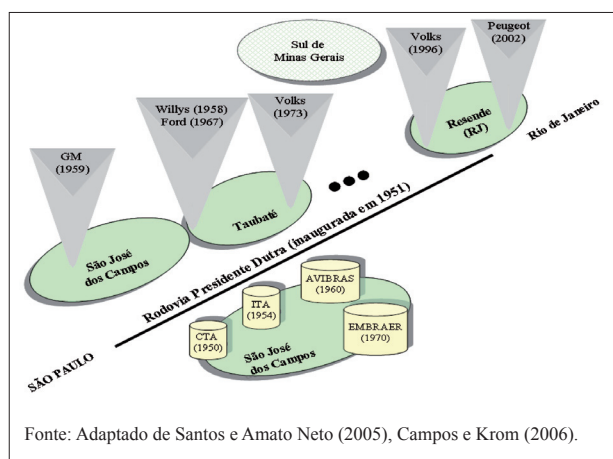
Sul de Minas Gerais

Volks (1996)

Peugeot (2002)

Resende (RJ)

Rio de Janeiro

Willys (1958) Ford (1967)

Volks (1973)

GM (1959)

Taubaté

São José dos Campos

Rodovia Presidente Dutra (inaugurada em 1951)

SÃO PAULO

AVIBRAS (1960)

ITA (1954)

CTA (1950)

EMBRAER (1970)

São José dos Campos

Fonte: Adaptado de Santos e Amato Neto (2005), Campos e Krom (2006).